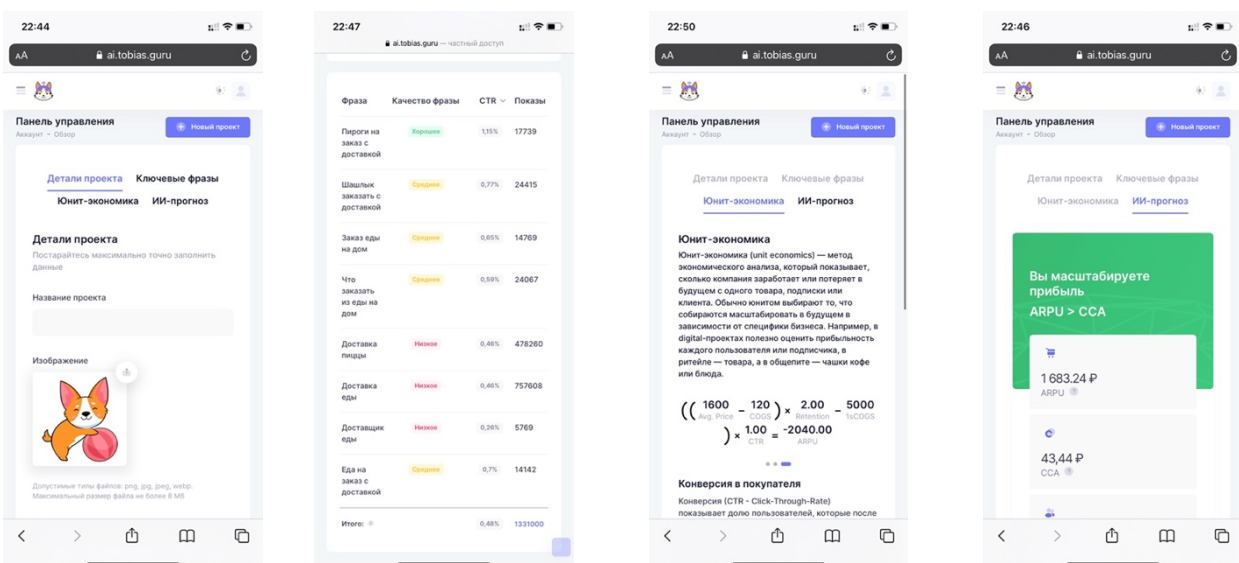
22:44
AA ai.tobias.guru

Панель управления
Аккаунт – Обзор
Новый проект

Детали проекта Ключевые фразы
Юнит-экономика ИИ-прогноз

Детали проекта
Постарайтесь максимально точно заполнить данные

Название проекта

Изображение

Допустимые типы файлов: png, jpg, jpeg, webp. Максимальный размер файла не более 8 МБ

22:47
ai.tobias.guru — частный доступ

| Фраза | Качество фразы | CTR | Показы |
|---|---|---|---|
| Пироги на заказ с доставкой | Хорошее | 1,15% | 17739 |
| Шашлык заказать с доставкой | Среднее | 0,77% | 24415 |
| Заказ еды на дом | Среднее | 0,65% | 14769 |
| Что заказать из еды на дом | Среднее | 0,59% | 24067 |
| Доставка пиццы | Низкое | 0,46% | 478260 |
| Доставка еды | Низкое | 0,46% | 757608 |
| Доставщик еды | Низкое | 0,26% | 5769 |
| Еда на заказ с доставкой | Среднее | 0,7% | 14142 |
| Итого: | | 0,48% | 1331000 |

22:50
AA ai.tobias.guru

Панель управления
Аккаунт – Обзор
Новый проект

Детали проекта Ключевые фразы
Юнит-экономика ИИ-прогноз

Юнит-экономика
Юнит-экономика (unit economics) — метод экономического анализа, который показывает, сколько компания заработает или потеряет в будущем с одного товара, подписки или клиента. Обычно юнитом выбирают то, что собираются масштабировать в будущем в зависимости от специфики бизнеса. Например, в digital-проектах полезно оценить прибыльность каждого пользователя или подписчика, в ритейле — товара, а в общепите — чашки кофе или блюда.

$\left(\left(\underset{\text{Avg. Price}}{1600} - \underset{\text{COGS}}{120}\right) \times \underset{\text{Retention}}{2.00} - \underset{\text{1sCOGS}}{5000}\right) \times \underset{\text{CTR}}{1.00} = \underset{\text{ARPU}}{-2040.00}$

Конверсия в покупателя
Конверсия (CTR - Click-Through-Rate) показывает долю пользователей, которые после

22:46
AA ai.tobias.guru

Панель управления
Аккаунт – Обзор
Новый проект

Детали проекта Ключевые фразы
Юнит-экономика ИИ-прогноз

Вы масштабируете прибыль
ARPU > CCA

1 683.24 ₽
ARPU

43,44 ₽
CCA